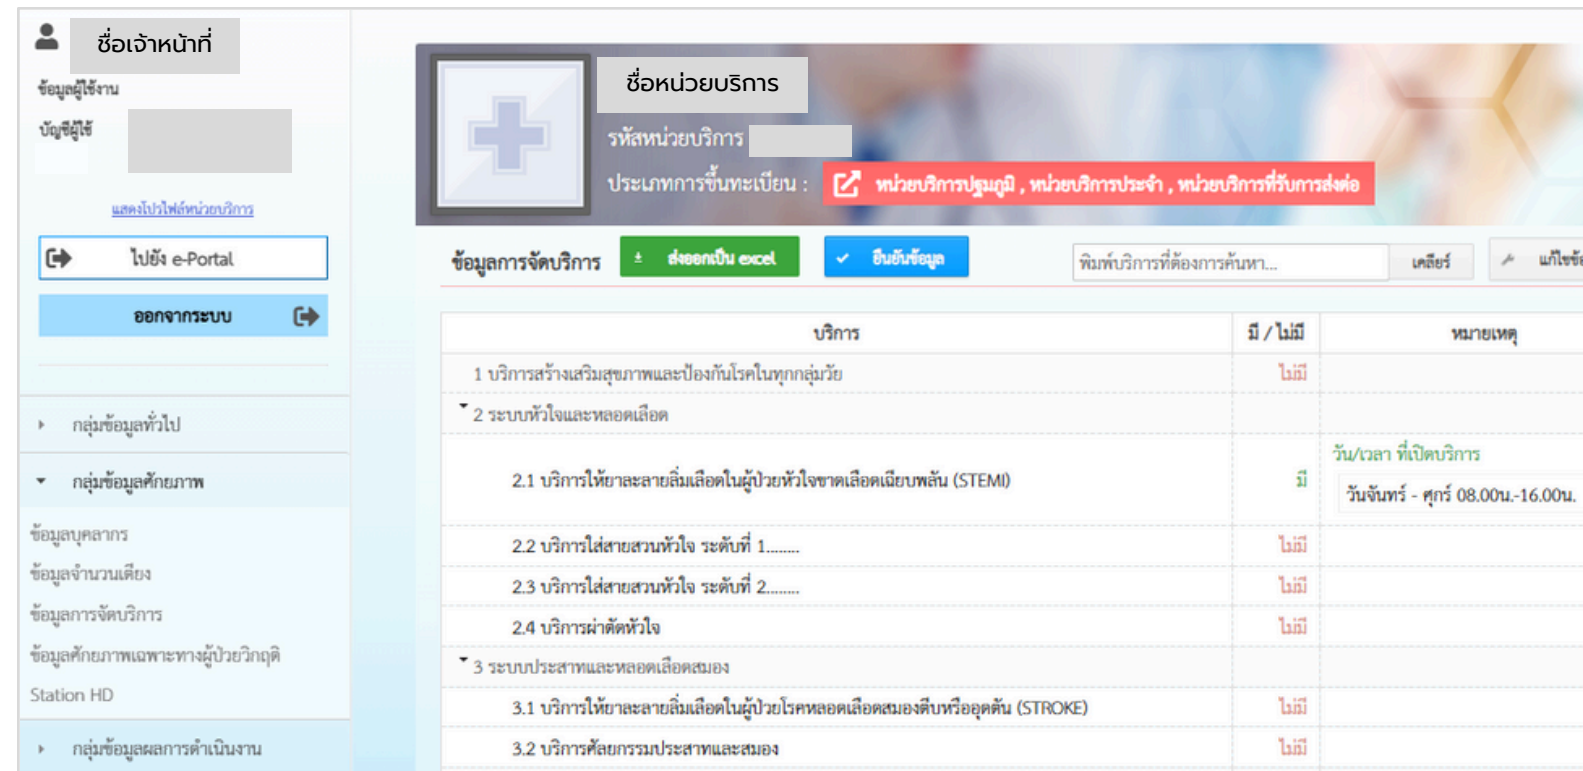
ชื่อเจ้าหน้าที่

ข้อมูลผู้ใช้งาน

บัญชีผู้ใช้

แสดงโปรไฟล์หน่วยบริการ

ไปยัง e-Portal

ออกจากระบบ

กลุ่มข้อมูลทั่วไป

กลุ่มข้อมูลศักยภาพ

ข้อมูลบุคลากร

ข้อมูลจำนวนเตียง

ข้อมูลการจัดบริการ

ข้อมูลศักยภาพเฉพาะทางผู้ป่วยวิกฤติ

Station HD

กลุ่มข้อมูลผลการดำเนินงาน

ชื่อหน่วยบริการ

รหัสหน่วยบริการ

ประเภทการขึ้นทะเบียน : หน่วยบริการปฐมภูมิ , หน่วยบริการประจำ , หน่วยบริการที่รับการส่งต่อ

ข้อมูลการจัดบริการ ส่งออกเป็น excel ยืนยันข้อมูล พิมพ์บริการที่ต้องการค้นหา... เคลียร์ แก้ไข

| บริการ | มี / ไม่มี | หมายเหตุ |
|---|---|---|
| 1 บริการสร้างเสริมสุขภาพและป้องกันโรคในทุกกลุ่มวัย | ไม่มี | |
| 2 ระบบหัวใจและหลอดเลือด | | |
| 2.1 บริการให้ยาละลายลิ่มเลือดในผู้ป่วยหัวใจขาดเลือดเฉียบพลัน (STEMI) | มี | วัน/เวลา ที่เปิดบริการ วันจันทร์ - ศุกร์ 08.00น.-16.00น. |
| 2.2 บริการใส่สายสวนหัวใจ ระดับที่ 1........ | ไม่มี | |
| 2.3 บริการใส่สายสวนหัวใจ ระดับที่ 2........ | ไม่มี | |
| 2.4 บริการผ่าตัดหัวใจ | ไม่มี | |
| 3 ระบบประสาทและหลอดเลือดสมอง | | |
| 3.1 บริการให้ยาละลายลิ่มเลือดในผู้ป่วยโรคหลอดเลือดสมองตีบหรืออุดตัน (STROKE) | ไม่มี | |
| 3.2 บริการศัลยกรรมประสาทและสมอง | ไม่มี | |